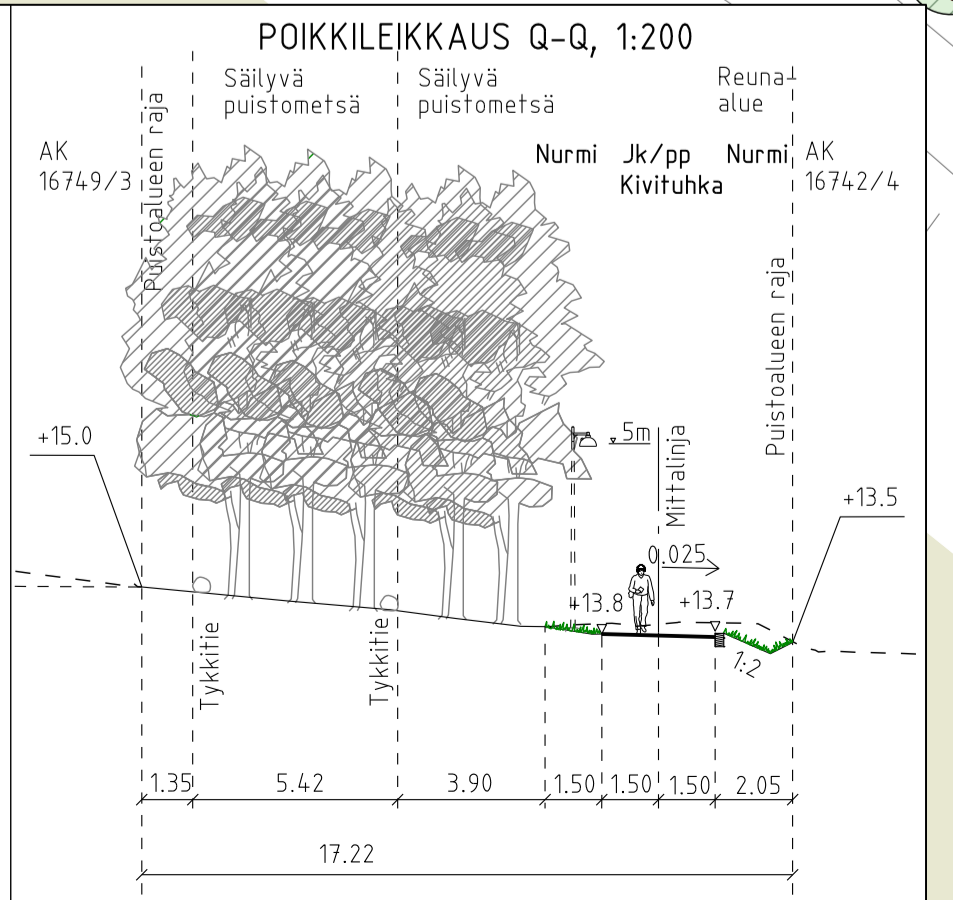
POIKKILEIKKAUS Q-Q, 1:200

Säilyvä puistometsä

Säilyvä puistometsä

Reuna-alue

Puistoalueen raja

AK 16749/3

Nurmi

Jk/pp Kivituhka

Nurmi

AK 16742/4

Puistoalueen raja

+15.0

5m

Mittalinja

+13.5

0.025

+13.8

+13.7

1:2

Tykkitie

Tykkitie

1.35

5.42

3.90

1.50

1.50

1.50

2.05

17.22